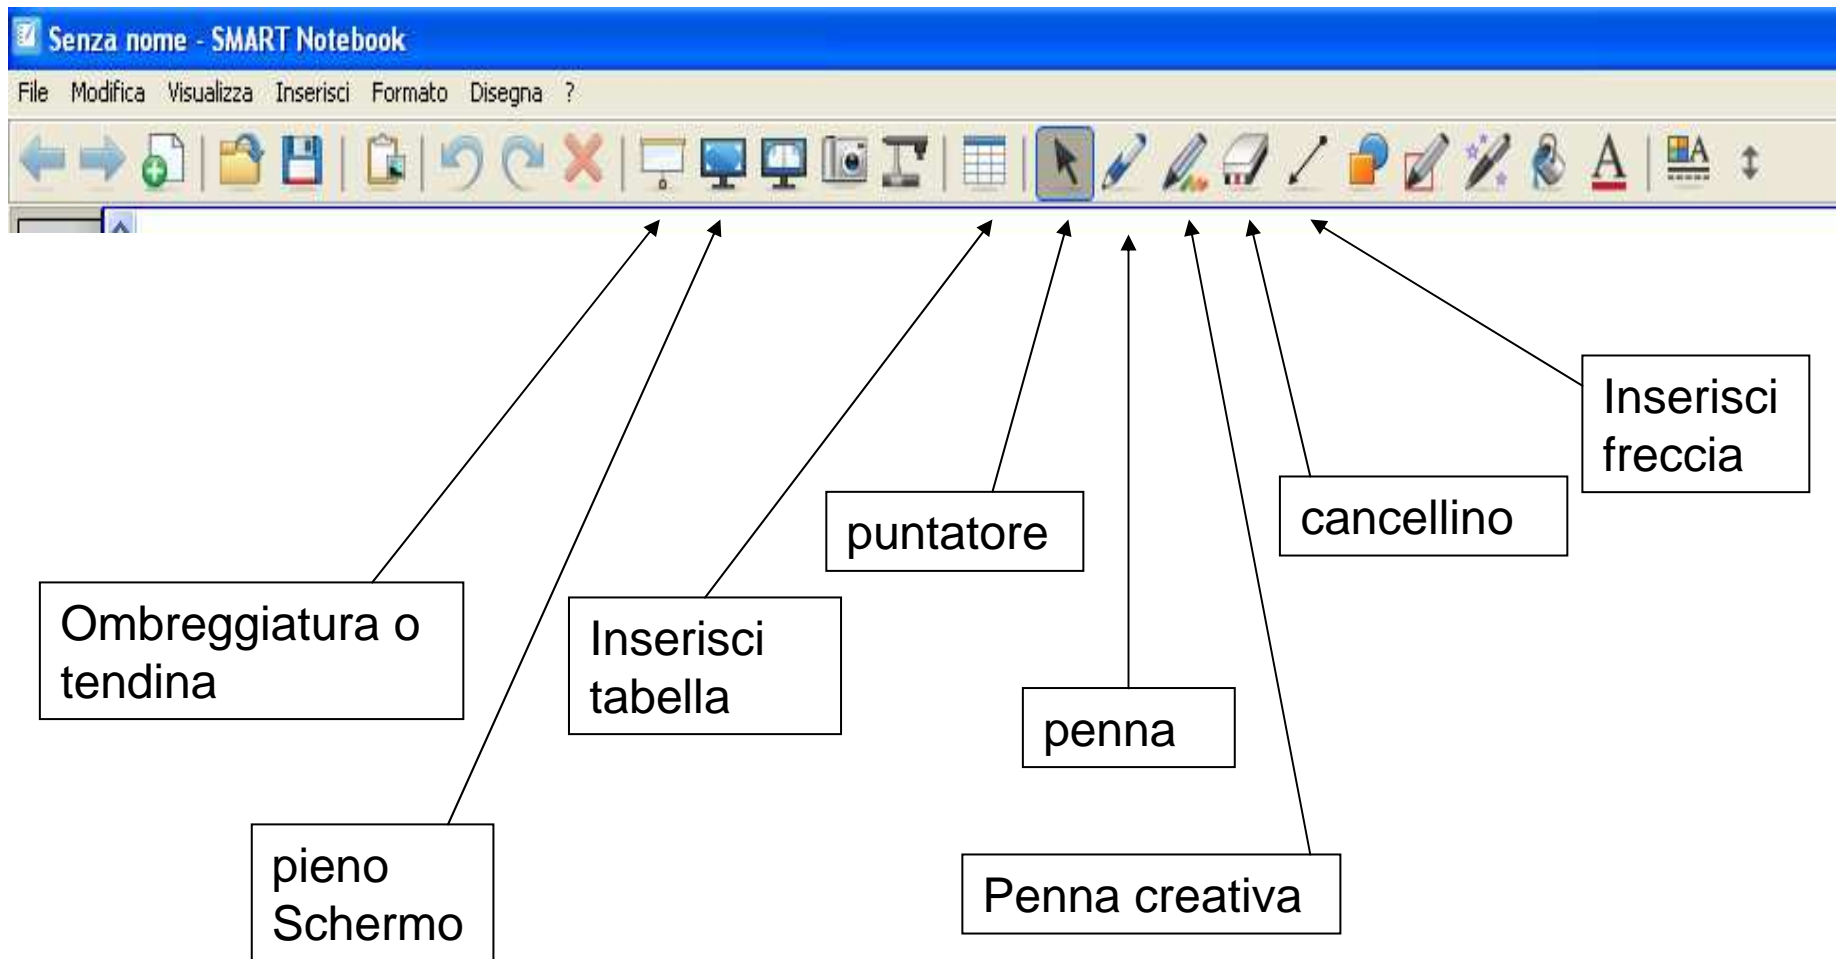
Senza nome - SMART Notebook

File Modifica Visualizza Inserisci Formato Disegna ?

Inserisci freccia

cancellino

puntatore

Ombreggiatura o tendina

Inserisci tabella

penna

pieno Schermo

Penna creativa